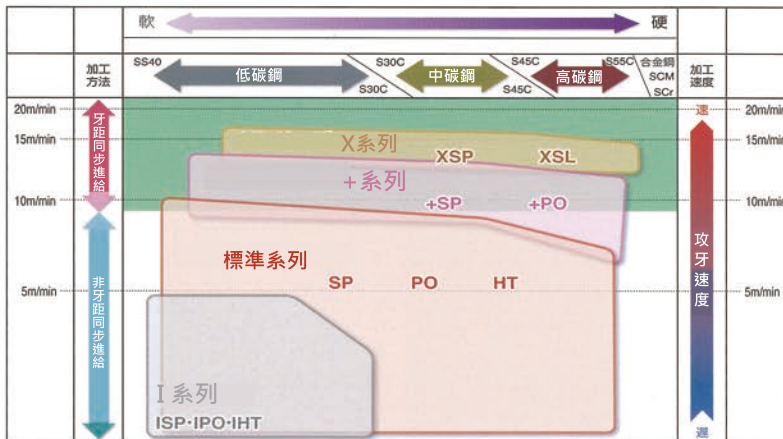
軟 硬

加工方法

SS40 低碳鋼 S30C S30C 中碳鋼 S45C S45C 高碳鋼 S55C 合金鋼 SCM SCr

加工速度

20m/min
15m/min
10m/min
5m/min

牙距同步進給

非牙距同步進給

X系列 XSP XSL

+系列 +SP +PO

標準系列 SP PO HT

I 系列 ISP·IPO·IHT

速

攻牙速度

遲

20m/min
15m/min
10m/min
5m/min